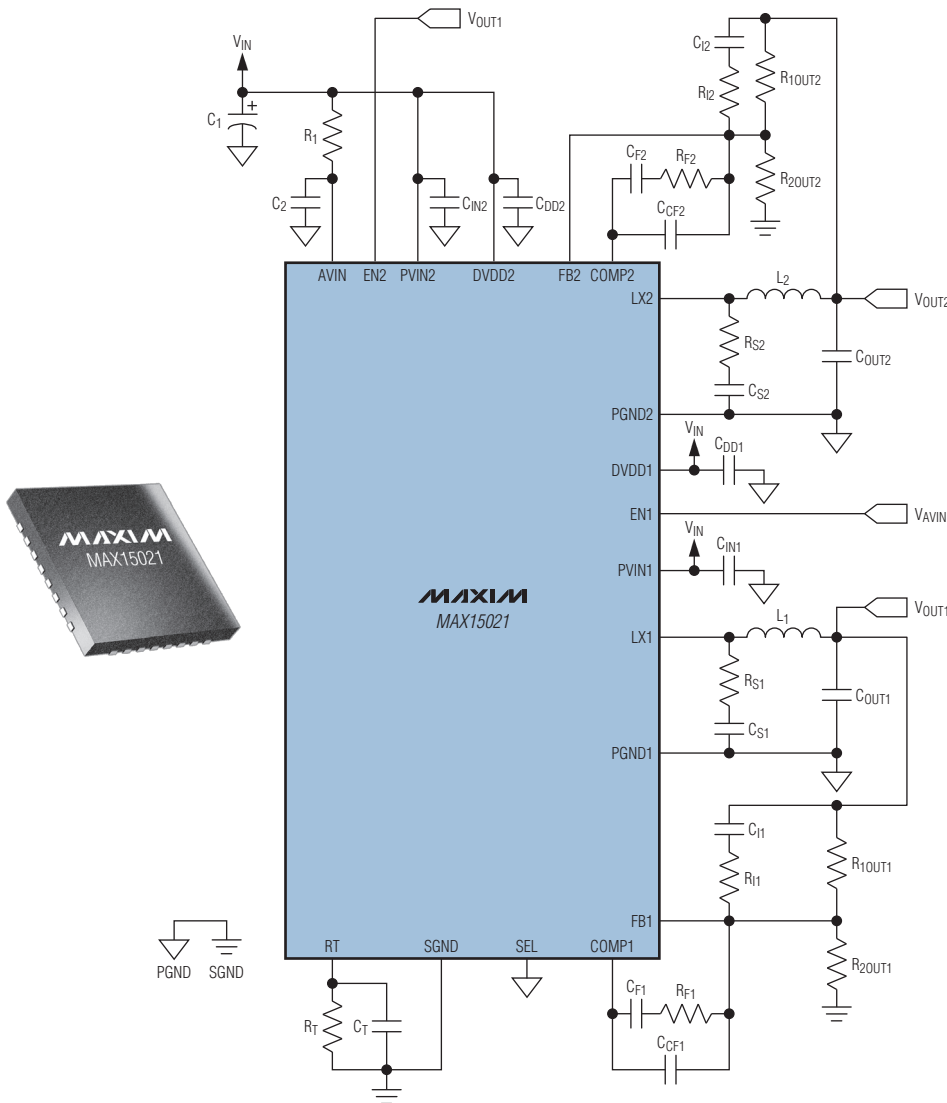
$V_{OUT1}$

$V_{IN}$

$C_1$

$R_1$

$C_2$

$C_{IN2}$

$C_{DD2}$

$C_{I2}$

$R_{I2}$

$R_{1OUT2}$

$C_{F2}$

$R_{F2}$

$R_{2OUT2}$

$C_{CF2}$

AVIN EN2 PVIN2 DVDD2 FB2 COMP2

LX2

$L_2$

$V_{OUT2}$

$R_{S2}$

$C_{OUT2}$

$C_{S2}$

PGND2

$V_{IN}$

$C_{DD1}$

DVDD1

EN1

$V_{AVIN}$

$V_{IN}$

$C_{IN1}$

PVIN1

MAXIM

MAX15021

MAXIM

MAX15021

LX1

$L_1$

$V_{OUT1}$

$R_{S1}$

$C_{OUT1}$

$C_{S1}$

PGND1

$C_{I1}$

$R_{I1}$

$R_{1OUT1}$

FB1

$R_{2OUT1}$

PGND SGND

RT SGND SEL COMP1

$R_T$

$C_T$

$C_{F1}$

$R_{F1}$

$C_{CF1}$